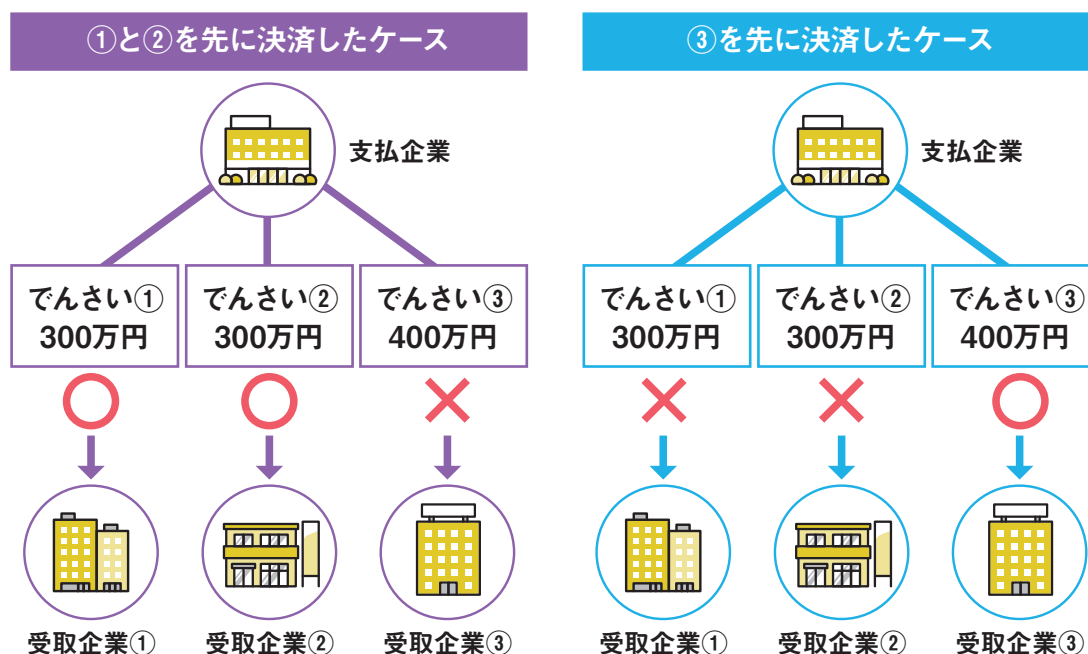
①と②を先に決済したケース

支払企業

でんさい①
300万円

でんさい②
300万円

でんさい③
400万円

受取企業①

受取企業②

受取企業③

③を先に決済したケース

支払企業

でんさい①
300万円

でんさい②
300万円

でんさい③
400万円

受取企業①

受取企業②

受取企業③